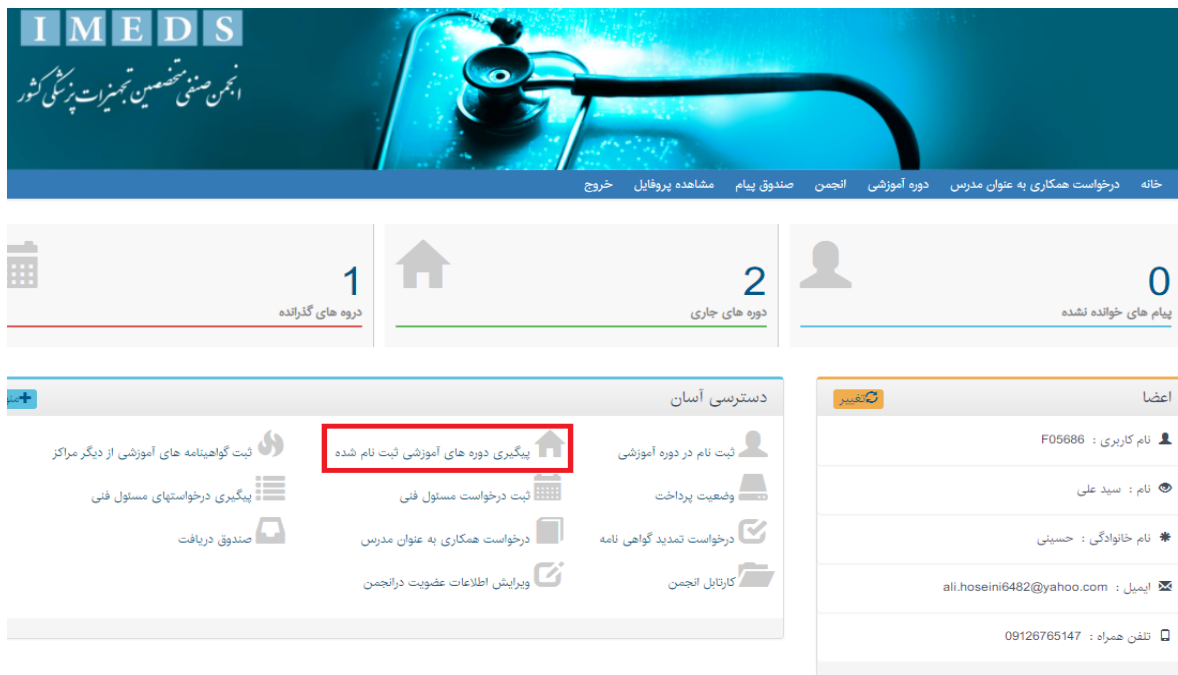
IMEDS
انجمن صنفی متخصصین تجهیزات پزشکی کشور

خانه　درخواست همکاری به عنوان مدرس　دوره آموزشی　انجمن　صندوق پیام　مشاهده پروفایل　خروج

0
پیام های خوانده نشده

2
دوره های جاری

1
دروه های گذرانده

اعضا　تغییر
نام کاربری : F05686
نام : سید علی
نام خانوادگی : حسینی
ایمیل : ali.hoseini6482@yahoo.com
تلفن همراه : 09126765147

دسترسی آسان
ثبت نام در دوره آموزشی
پیگیری دوره های آموزشی ثبت نام شده
ثبت گواهینامه های آموزشی از دیگر مراکز
وضعیت پرداخت
ثبت درخواست مسئول فنی
پیگیری درخواستهای مسئول فنی
درخواست تمدید گواهی نامه
درخواست همکاری به عنوان مدرس
صندوق دریافت
کارتابل انجمن
ویرایش اطلاعات عضویت درانجمن